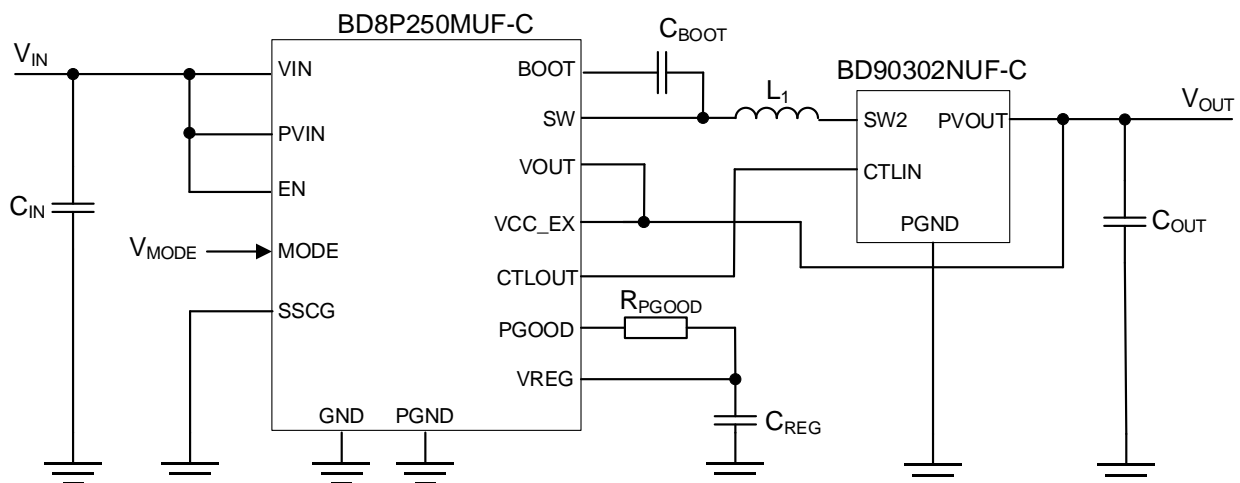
BD8P250MUF-C

$V_{IN}$

VIN

PVIN

EN

$C_{IN}$

$V_{MODE}$

MODE

SSCG

GND

PGND

BOOT

SW

VOUT

VCC_EX

CTLOUT

PGOOD

VREG

$C_{BOOT}$

$L_1$

$R_{PGOOD}$

$C_{REG}$

BD90302NUF-C

SW2

PVOUT

CTLIN

PGND

$V_{OUT}$

$C_{OUT}$